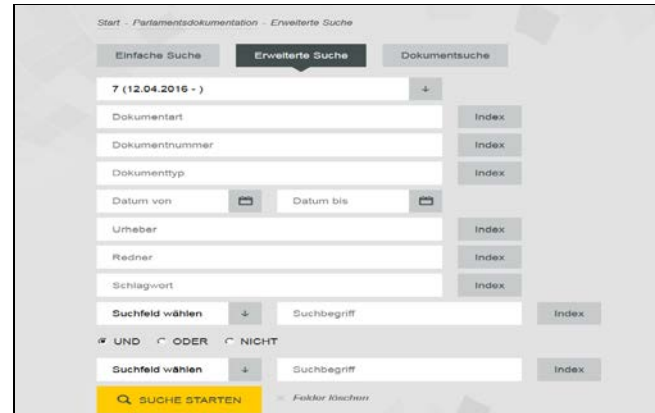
Start › Parlamentsdokumentation › Erweiterte Suche

Einfache Suche | Erweiterte Suche | Dokumentsuche

7 (12.04.2016 - )

Dokumentart | Index

Dokumentnummer | Index

Dokumenttyp | Index

Datum von | Datum bis

Urheber | Index

Redner | Index

Schlagwort | Index

Suchfeld wählen | Suchbegriff | Index

UND ODER NICHT

Suchfeld wählen | Suchbegriff | Index

SUCHE STARTEN

Felder löschen